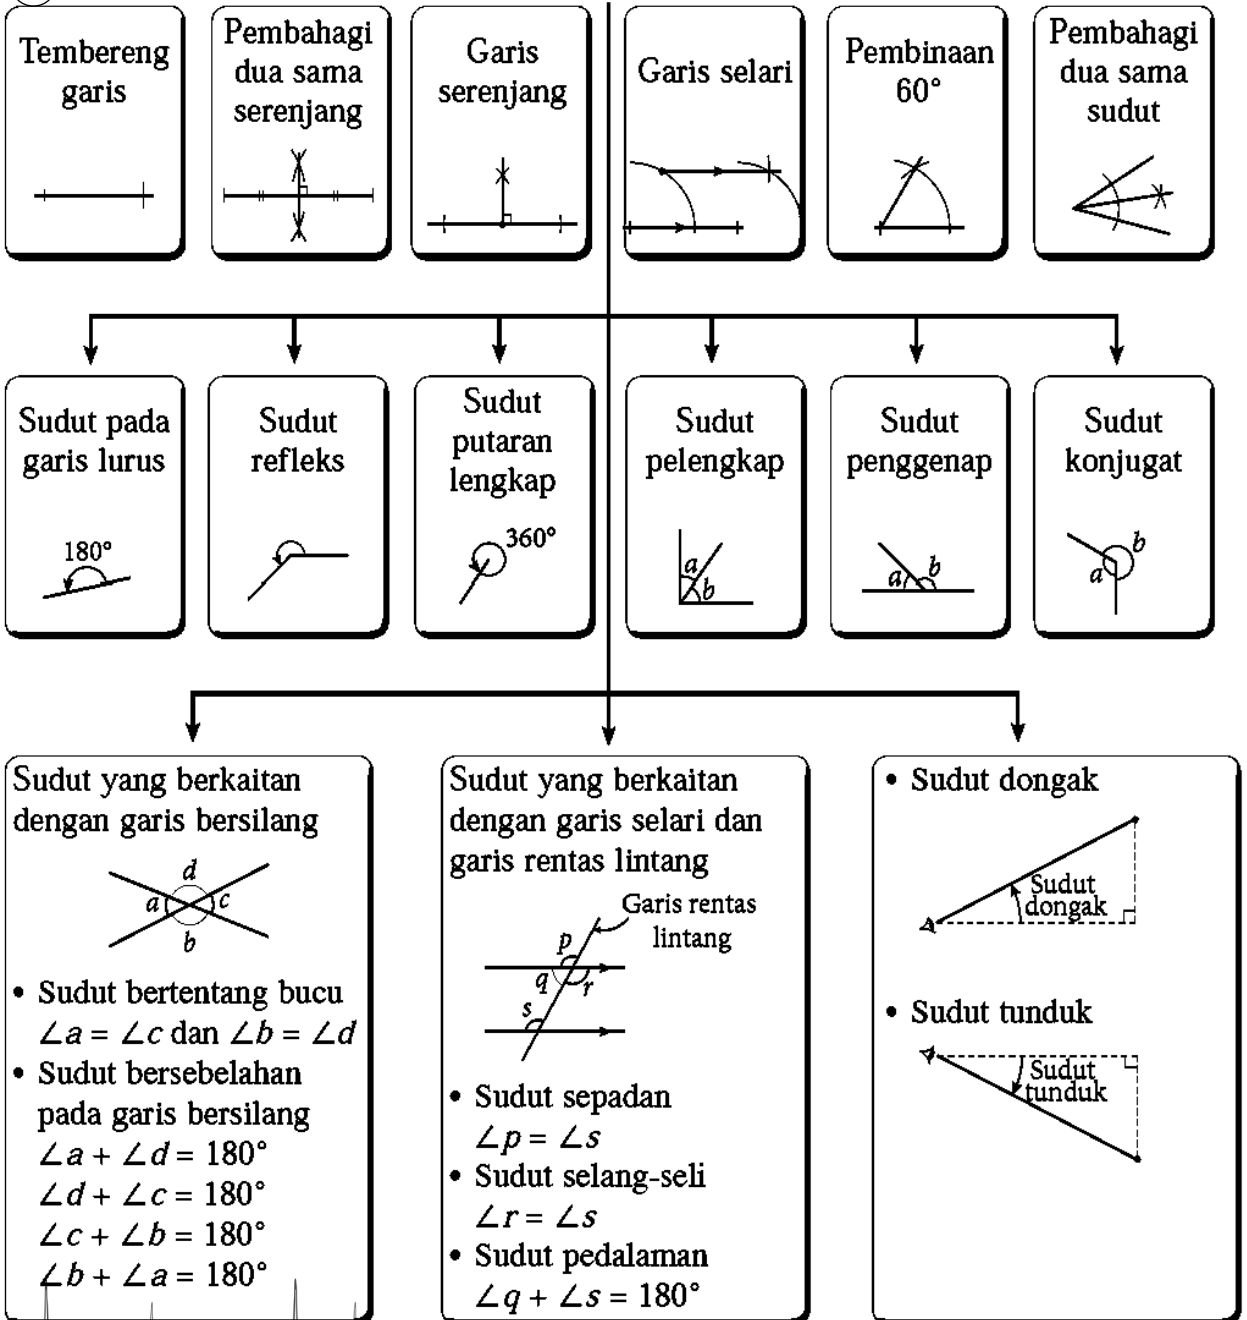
Tembereng garis

Pembahagi dua sama serenjang

Garis serenjang

Garis selari

Pembinaan 60°

Pembahagi dua sama sudut

Sudut pada garis lurus

180°

Sudut refleks

Sudut putaran lengkap

360°

Sudut pelengkap

a
b

Sudut penggenap

a
b

Sudut konjugat

a
b

Sudut yang berkaitan dengan garis bersilang

d
a
c
b

• Sudut bertentang bucu
$\angle a = \angle c$ dan $\angle b = \angle d$
• Sudut bersebelahan pada garis bersilang
$\angle a + \angle d = 180°$
$\angle d + \angle c = 180°$
$\angle c + \angle b = 180°$
$\angle b + \angle a = 180°$

Sudut yang berkaitan dengan garis selari dan garis rentas lintang

Garis rentas lintang

p
q
r
s

• Sudut sepadan
$\angle p = \angle s$
• Sudut selang-seli
$\angle r = \angle s$
• Sudut pedalaman
$\angle q + \angle s = 180°$

• Sudut dongak

Sudut dongak

• Sudut tunduk

Sudut tunduk